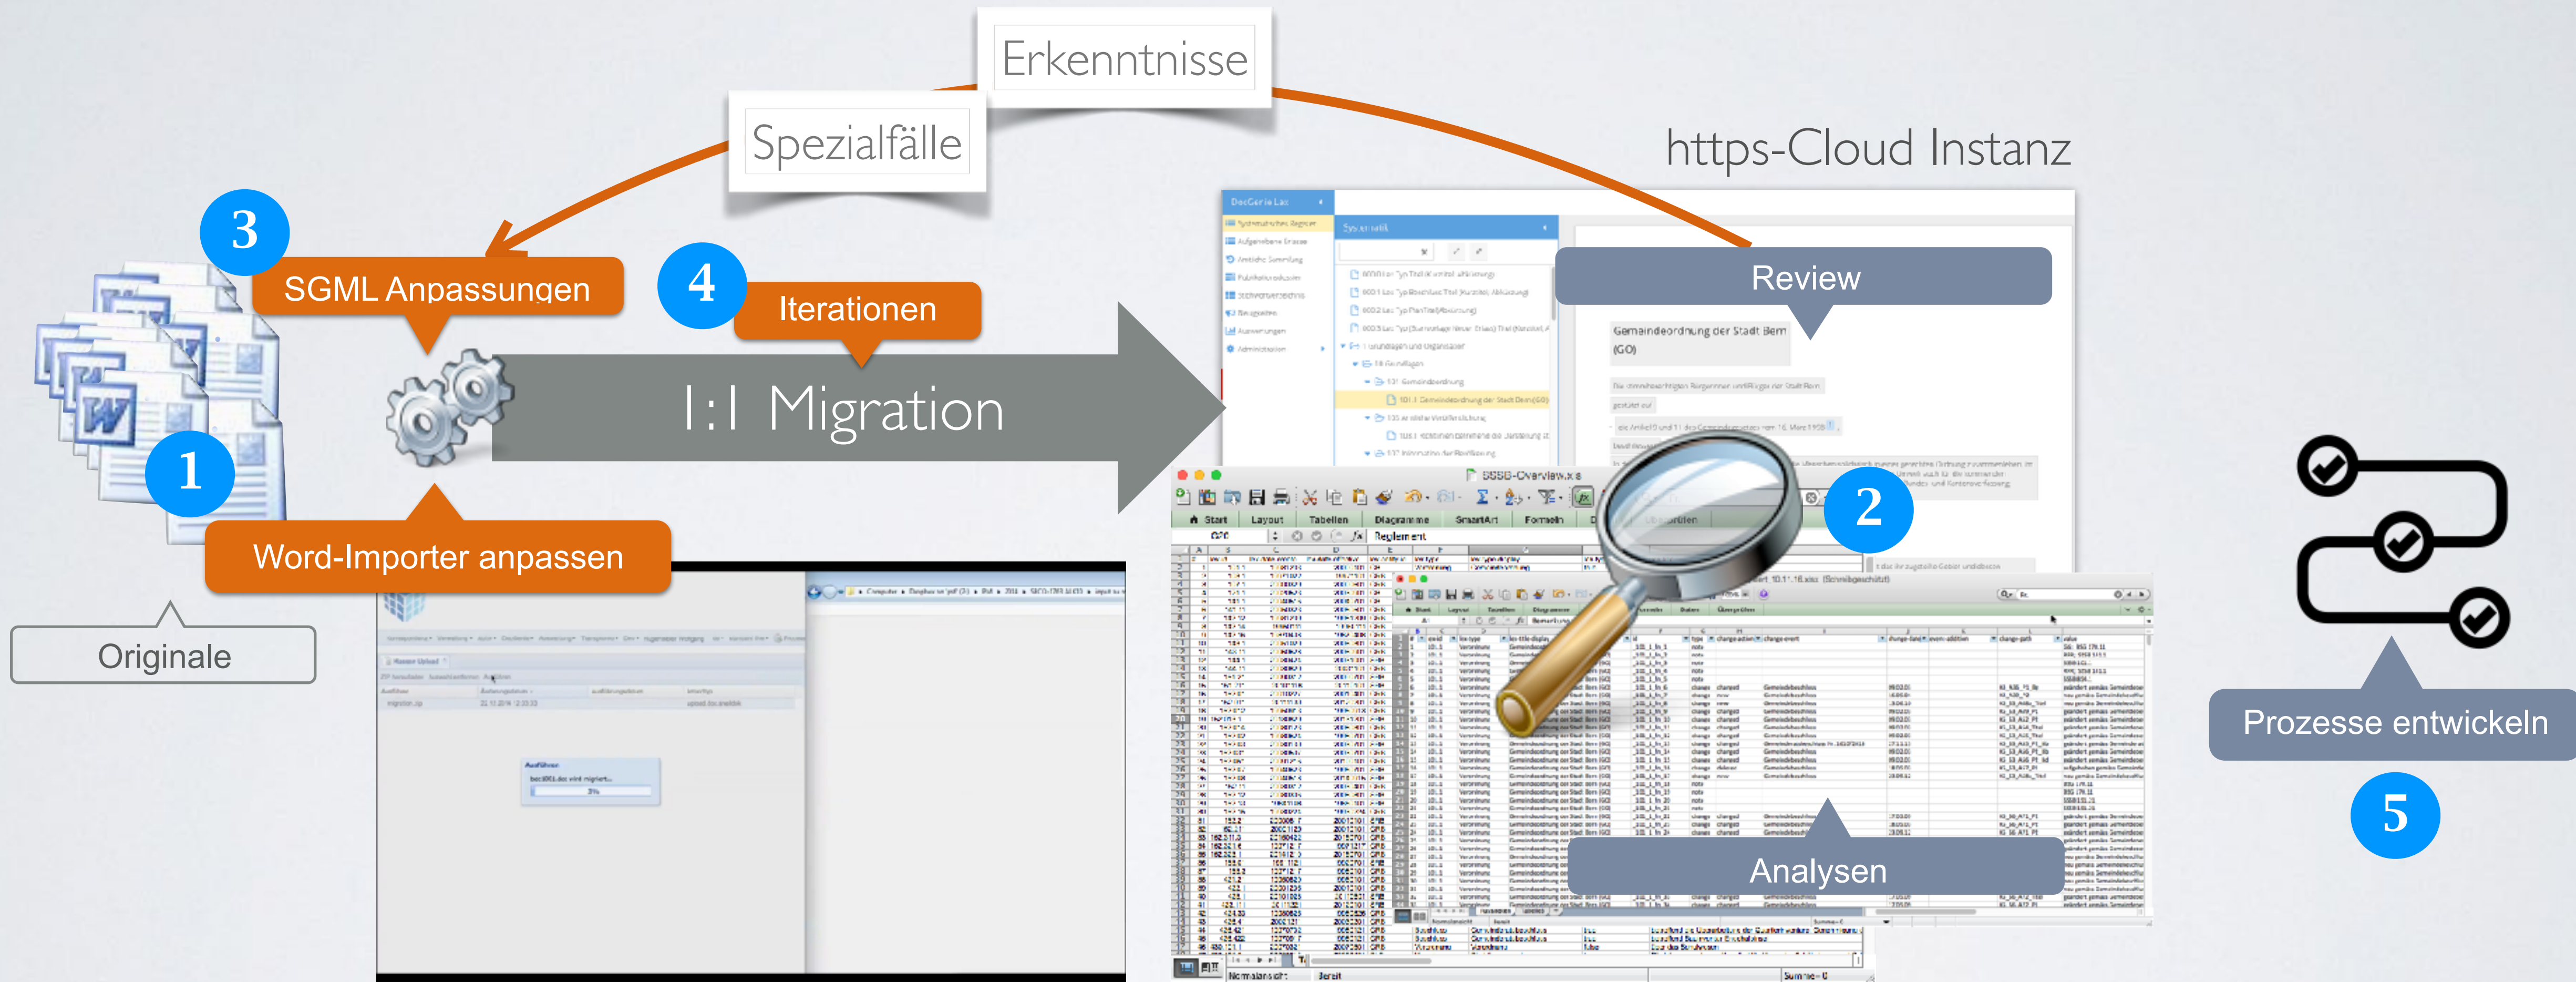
Erkenntnisse

Spezialfälle

https-Cloud Instanz

3

SGML Anpassungen

4

Iterationen

Review

Gemeindeordnung der Stadt Bern (GO)

1:1 Migration

1

Word-Importer anpassen

Originale

2

Analysen

Prozesse entwickeln

5